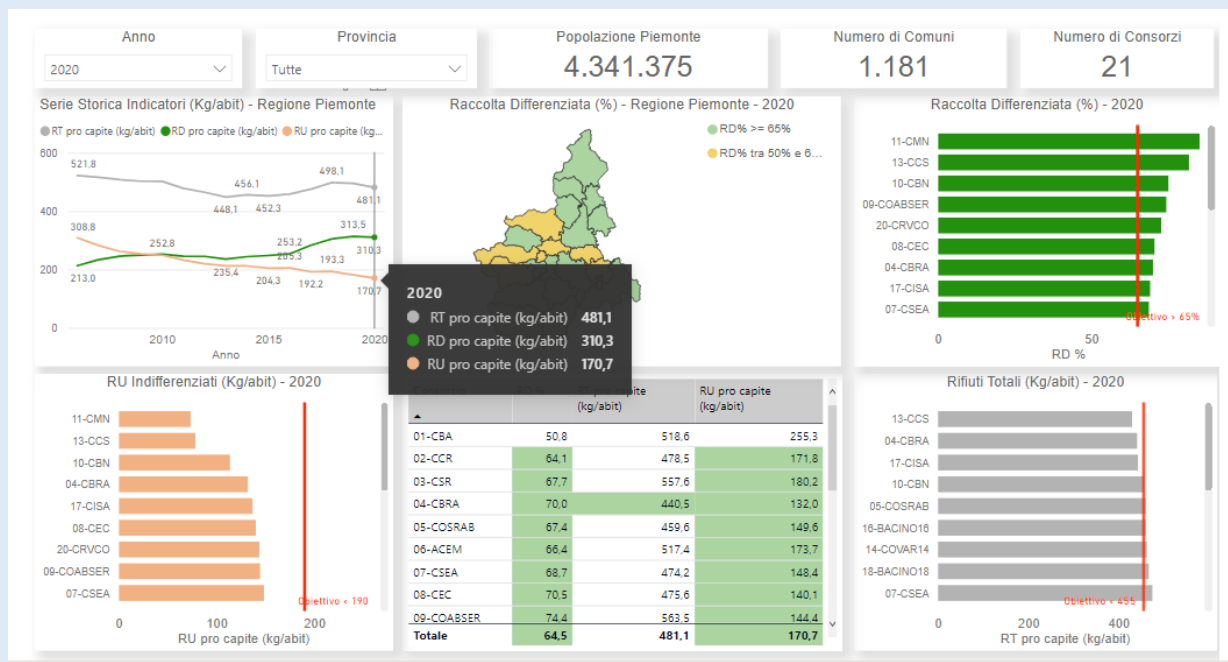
Anno
2020

Provincia
Tutte

Popolazione Piemonte
4.341.375

Numero di Comuni
1.181

Numero di Consorzi
21

Serie Storica Indicatori (Kg/abit) - Regione Piemonte

RT pro capite (kg/abit) RD pro capite (kg/abit) RU pro capite (kg...

800
600
400
200
0

521,8
456,1
448,1
452,3
498,1
481,1
308,8
252,8
253,2
313,5
310,3
265,3
213,0
235,4
204,3
192,2
193,3
170,7

2010 2015 2020
Anno

Raccolta Differenziata (%) - Regione Piemonte - 2020

RD% >= 65%
RD% tra 50% e 6...

2020
RT pro capite (kg/abit) 481,1
RD pro capite (kg/abit) 310,3
RU pro capite (kg/abit) 170,7

Raccolta Differenziata (%) - 2020

11-CMN
13-CCS
10-CBN
09-COABSER
20-CRVCO
08-CEC
04-CBRA
17-CISA
07-CSEA

Obiettivo > 65%
0 50
RD %

RU Indifferenziati (Kg/abit) - 2020

11-CMN
13-CCS
10-CBN
04-CBRA
17-CISA
08-CEC
20-CRVCO
09-COABSER
07-CSEA

Obiettivo < 190
0 100 200
RU pro capite (kg/abit)

| Consorzio | RD % | RT pro capite (kg/abit) | RU pro capite (kg/abit) |
|---|---|---|---|
| 01-CBA | 50,8 | 518,6 | 255,3 |
| 02-CCR | 64,1 | 478,5 | 171,8 |
| 03-CSR | 67,7 | 557,6 | 180,2 |
| 04-CBRA | 70,0 | 440,5 | 132,0 |
| 05-COSRAB | 67,4 | 459,6 | 149,6 |
| 06-ACEM | 66,4 | 517,4 | 173,7 |
| 07-CSEA | 68,7 | 474,2 | 148,4 |
| 08-CEC | 70,5 | 475,6 | 140,1 |
| 09-COABSER | 74,4 | 563,5 | 144,4 |
| Totale | 64,5 | 481,1 | 170,7 |

Rifiuti Totali (Kg/abit) - 2020

13-CCS
04-CBRA
17-CISA
10-CBN
05-COSRAB
16-BACINO16
14-COVAR14
18-BACINO18
07-CSEA

Obiettivo < 455
0 200 400
RT pro capite (kg/abit)